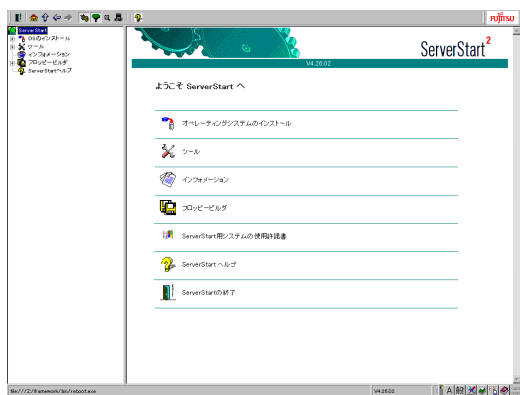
FUJITSU

ServerStart
OSのインストール
ツール
インフォメーション
フロッピービルダ
ServerStartヘルプ

ServerStart$^2$

V4.26.02

ようこそ ServerStart へ

オペレーティングシステムのインストール

ツール

インフォメーション

フロッピービルダ

ServerStart用システムの使用許諾書

ServerStart ヘルプ

ServerStartの終了

file:///Z:/framework/bin/reboot.exe

V4.26.02

A 般